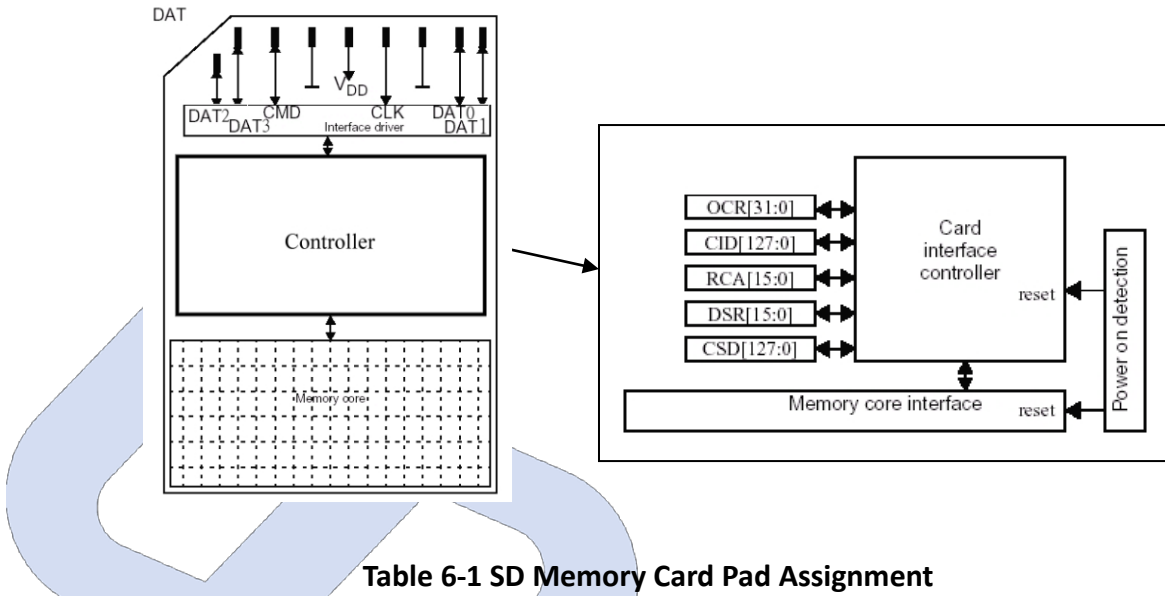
DAT

$V_{DD}$

DAT2 DAT3 CMD CLK DAT0 DAT1

Interface driver

Controller

Memory core

OCR[31:0]

CID[127:0]

RCA[15:0]

DSR[15:0]

CSD[127:0]

Card interface controller

reset

Power on detection

Memory core interface

reset

Table 6-1 SD Memory Card Pad Assignment